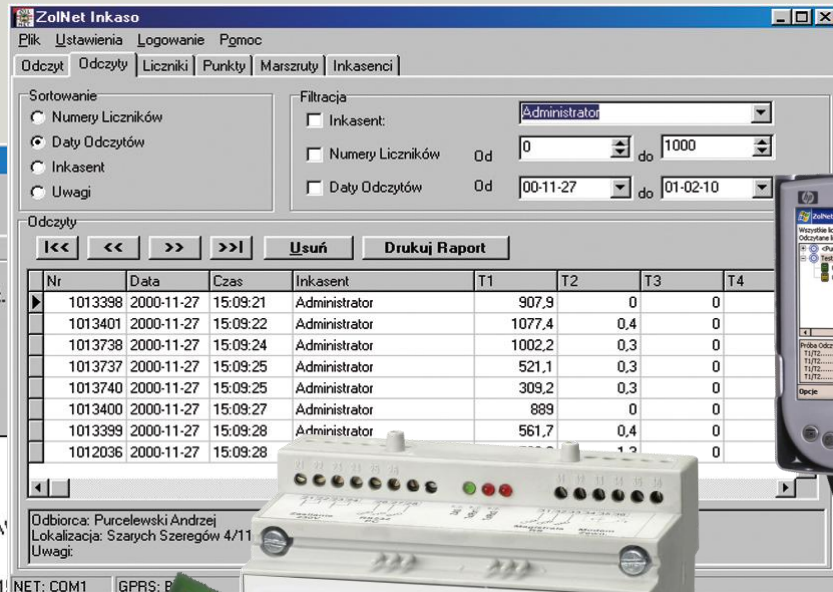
ZolNet Inkaso

Plik Ustawienia Logowanie Pomoc

Odczyt Odczyty Liczniki Punkty Marszruty Inkasenci

Sortowanie
Numery Liczników
Daty Odczytów
Inkasent
Uwagi

Filtracja
Inkasent: Administrator
Numery Liczników Od 0 do 1000
Daty Odczytów Od 00-11-27 do 01-02-10

Odczyty
|<< << >> >>| Usuń Drukuj Raport

| Nr | Data | Czas | Inkasent | T1 | T2 | T3 | T4 |
|---|---|---|---|---|---|---|---|
| 1013398 | 2000-11-27 | 15:09:21 | Administrator | 907,9 | 0 | 0 | |
| 1013401 | 2000-11-27 | 15:09:22 | Administrator | 1077,4 | 0,4 | 0 | |
| 1013738 | 2000-11-27 | 15:09:24 | Administrator | 1002,2 | 0,3 | 0 | |
| 1013737 | 2000-11-27 | 15:09:25 | Administrator | 521,1 | 0,3 | 0 | |
| 1013740 | 2000-11-27 | 15:09:25 | Administrator | 309,2 | 0,3 | 0 | |
| 1013400 | 2000-11-27 | 15:09:27 | Administrator | 889 | 0 | 0 | |
| 1013399 | 2000-11-27 | 15:09:28 | Administrator | 561,7 | 0,4 | 0 | |
| 1012036 | 2000-11-27 | 15:09:28 | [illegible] | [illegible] | 1,3 | 0 | |

Odbiorca: Purcelewski Andrzej
Lokalizacja: Szarych Szeregów 4/11
Uwagi:

NET: COM1 GPRS: B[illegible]

ZolNet
Wszystkie li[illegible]
Odczytane li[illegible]
Próba Odcz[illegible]
T1/T2.....
T1/T2.....
T1/T2.....
T1/T2.....
Opcje